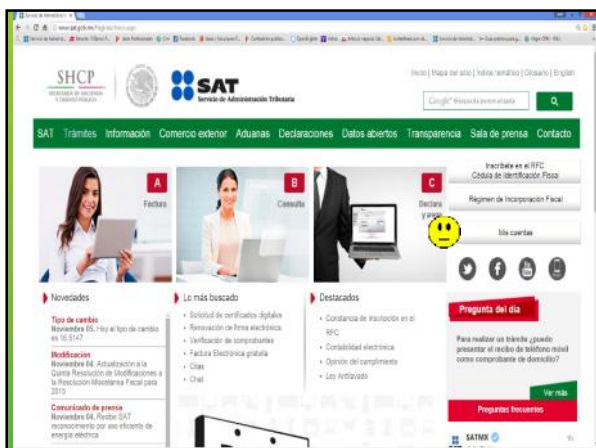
SHCP
SECRETARÍA DE HACIENDA Y CRÉDITO PÚBLICO

SAT
Servicio de Administración Tributaria

Inicio | Mapa del sitio | Índice temático | Glosario | English

Google Búsqueda personalizada

SAT Trámites Información Comercio exterior Aduanas Declaraciones Datos abiertos Transparencia Sala de prensa Contacto

A
Factura

B
Consulta

C
Declara y paga

Inscríbete en el RFC
Cédula de Identificación Fiscal

Régimen de Incorporación Fiscal

Mis cuentas

Novedades

Tipo de cambio
Noviembre 05. Hoy el tipo de cambio es 16.5147

Modificacion
Noviembre 04. Actualización a la Quinta Resolución de Modificaciones a la Resolución Miscelánea Fiscal para 2015

Comunicado de prensa
Noviembre 04. Recibe SAT reconocimiento por uso eficiente de energía eléctrica

Lo más buscado

Solicitud de certificados digitales
Renovación de firma electrónica
Verificación de comprobantes
Factura Electrónica gratuita
Citas
Chat

Destacados

Constancia de inscripción en el RFC
Contabilidad electrónica
Opinión del cumplimiento
Ley Antilavado

Pregunta del día

Para realizar un trámite ¿puedo presentar el recibo de teléfono móvil como comprobante de domicilio?

Ver más

Preguntas frecuentes

SATMX